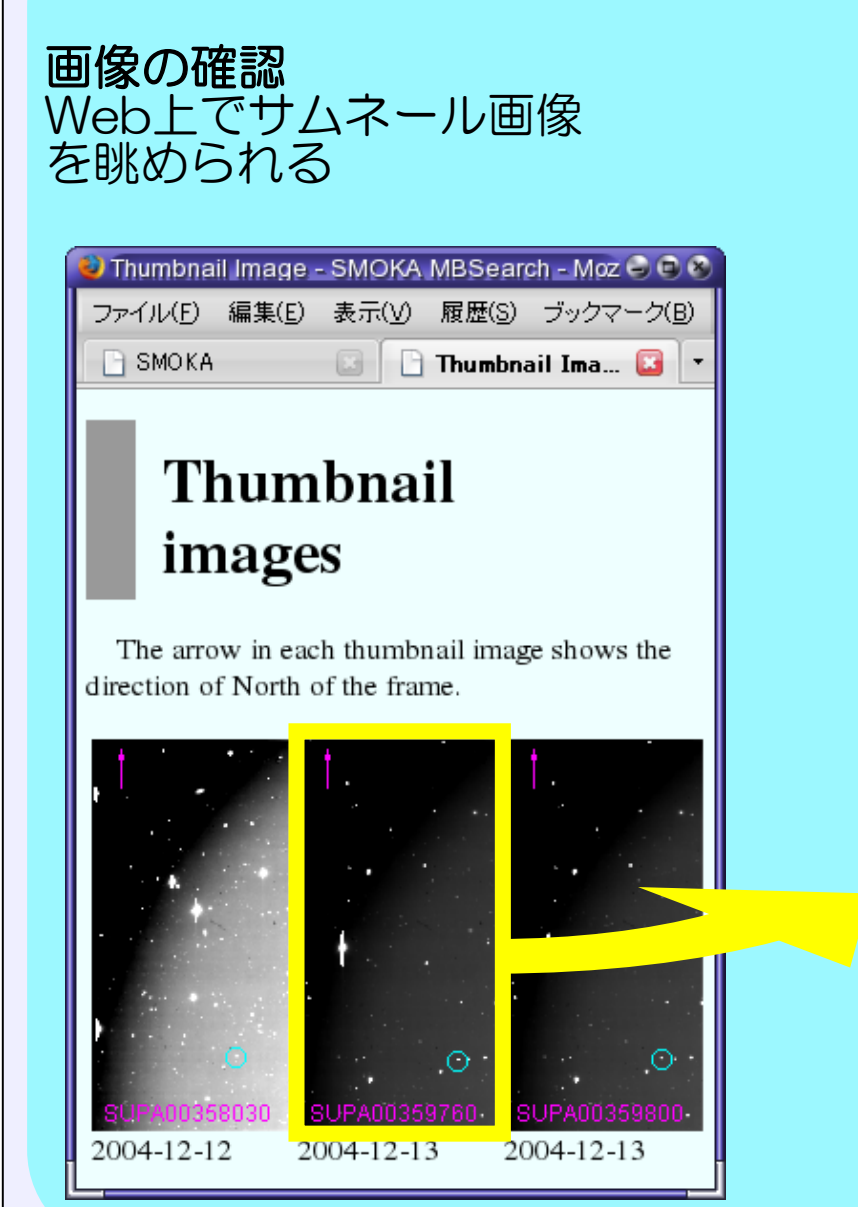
画像の確認
Web上でサムネール画像を眺められる

Thumbnail Image - SMOKA MBSearch - Moz

ファイル(F) 編集(E) 表示(V) 履歴(S) ブックマーク(B)

SMOKA

Thumbnail Ima...

Thumbnail images

The arrow in each thumbnail image shows the direction of North of the frame.

SUPA00358030
2004-12-12

SUPA00359760
2004-12-13

SUPA00359800
2004-12-13